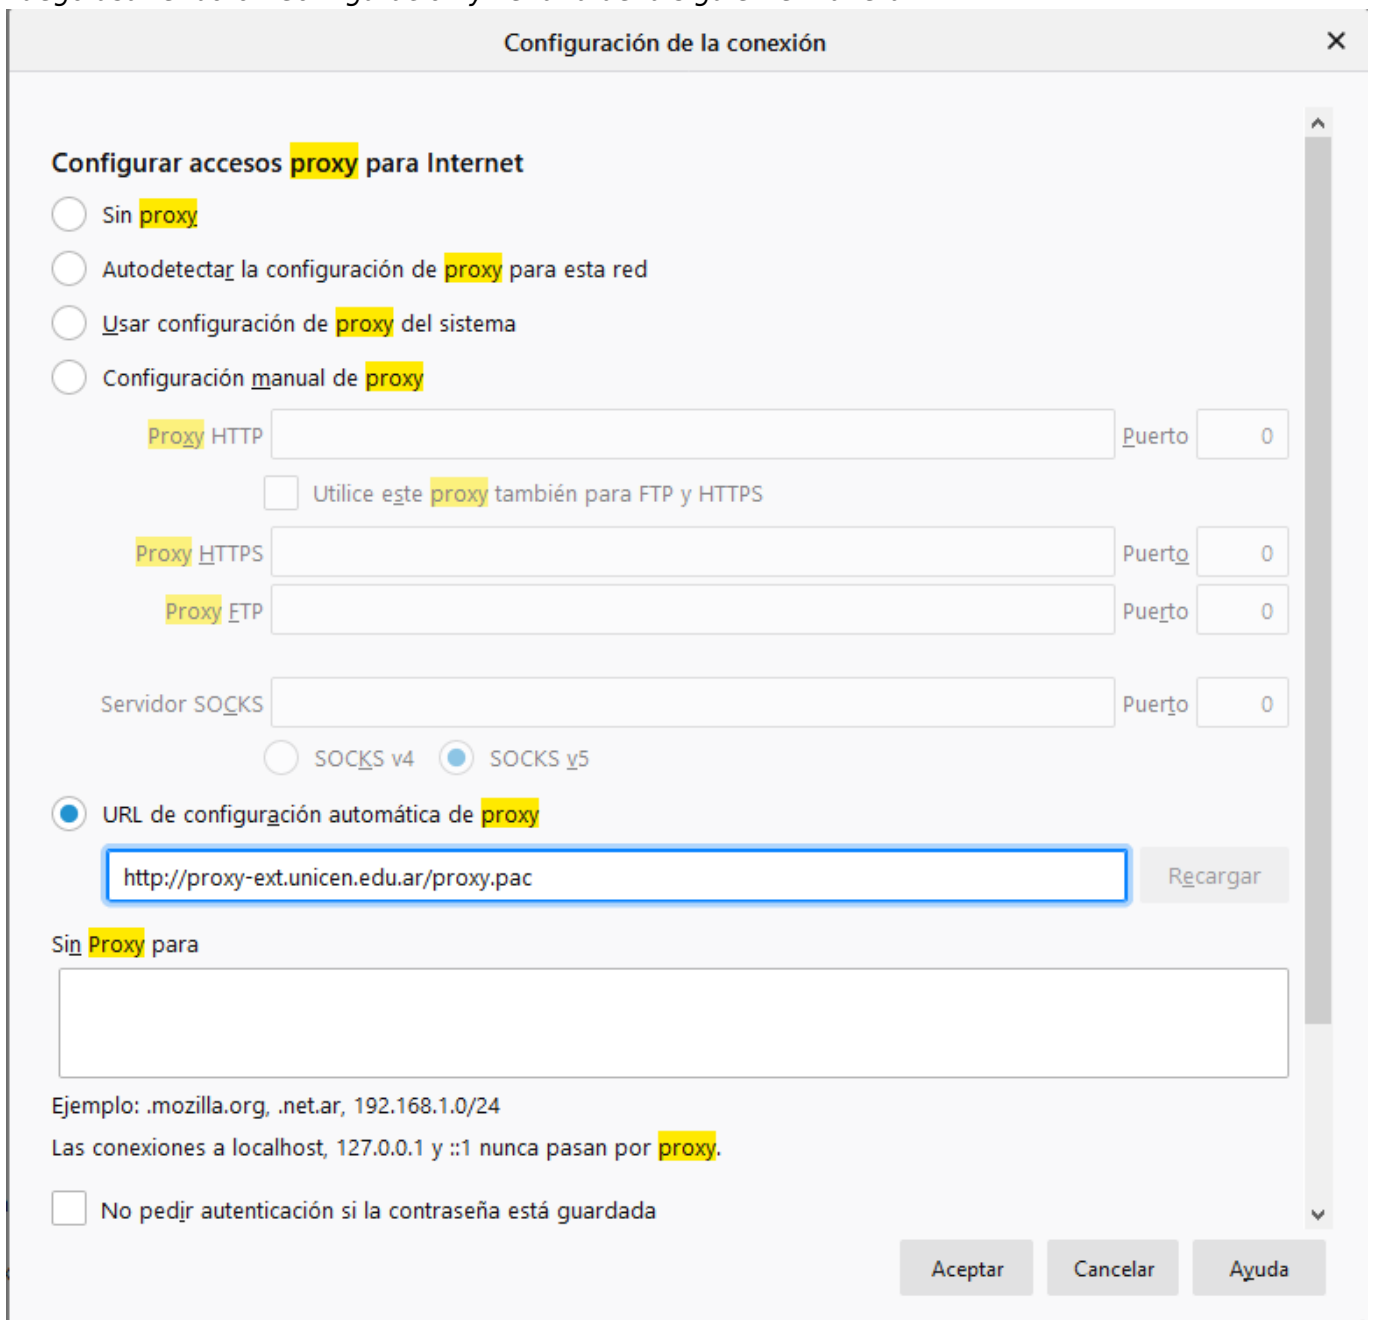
Configuración de la conexión ×

Configurar accesos proxy para Internet

Sin proxy

Autodetectar la configuración de proxy para esta red

Usar configuración de proxy del sistema

Configuración manual de proxy

Proxy HTTP | Puerto 0

Utilice este proxy también para FTP y HTTPS

Proxy HTTPS | Puerto 0

Proxy FTP | Puerto 0

Servidor SOCKS | Puerto 0

SOCKS v4 SOCKS v5

URL de configuración automática de proxy

http://proxy-ext.unicen.edu.ar/proxy.pac Recargar

Sin Proxy para

Ejemplo: .mozilla.org, .net.ar, 192.168.1.0/24

Las conexiones a localhost, 127.0.0.1 y ::1 nunca pasan por proxy.

No pedir autenticación si la contraseña está guardada

Aceptar Cancelar Ayuda